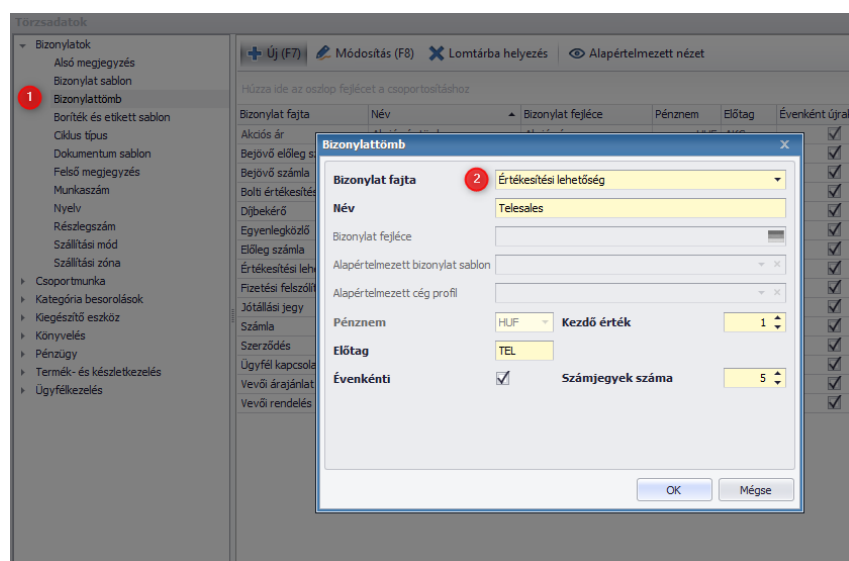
Törzsadatok

Bizonylatok
Alsó megjegyzés
Bizonylat sablon
1
Bizonylattömb
Boríték és etikett sablon
Ciklus típus
Dokumentum sablon
Felső megjegyzés
Munkaszám
Nyelv
Részlegszám
Szállítási mód
Szállítási zóna
Csoportmunka
Kategória besorolások
Kiegészítő eszköz
Könyvelés
Pénzügy
Termék- és készletkezelés
Ügyfélkezelés

Új (F7)
Módosítás (F8)
Lomtárba helyezés
Alapértelmezett nézet

Húzza ide az oszlop fejlécet a csoportosításhoz

| Bizonylat fajta | Név | Bizonylat fejléce | Pénznem | Előtag | Évenként újra |
|---|---|---|---|---|---|
| Akciós ár | | | | | ☑ |
| Bejövő előleg s | | | | | ☑ |
| Bejövő számla | | | | | ☑ |
| Bolti értékesítés | | | | | ☑ |
| Díjbekérő | | | | | ☑ |
| Egyenlegközlő | | | | | ☑ |
| Előleg számla | | | | | ☑ |
| Értékesítési leh | | | | | ☑ |
| Fizetési felszólít | | | | | ☑ |
| Jótállási jegy | | | | | ☑ |
| Számla | | | | | ☑ |
| Szerződés | | | | | ☑ |
| Ügyfél kapcsola | | | | | ☑ |
| Vevői árajánlat | | | | | ☑ |
| Vevői rendelés | | | | | ☑ |

Bizonylattömb

Bizonylat fajta
2
Értékesítési lehetőség
Név
Telesales
Bizonylat fejléce
Alapértelmezett bizonylat sablon
Alapértelmezett cég profil
Pénznem
HUF
Kezdő érték
1
Előtag
TEL
Évenkénti
Számjegyek száma
5

OK
Mégse